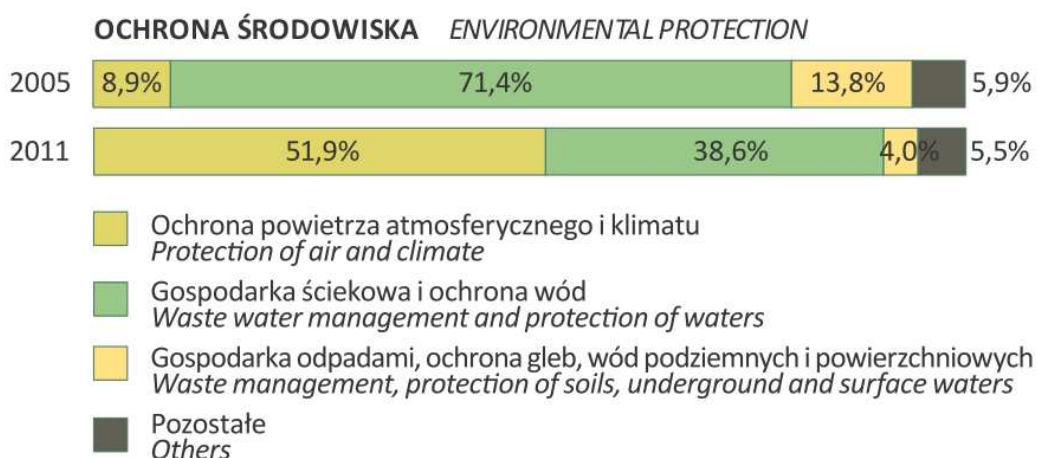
OCHRONA ŚRODOWISKA *ENVIRONMENTAL PROTECTION*

2005 8,9% 71,4% 13,8% 5,9%

2011 51,9% 38,6% 4,0% 5,5%

Ochrona powietrza atmosferycznego i klimatu
*Protection of air and climate*

Gospodarka ściekowa i ochrona wód
*Waste water management and protection of waters*

Gospodarka odpadami, ochrona gleb, wód podziemnych i powierzchniowych
*Waste management, protection of soils, underground and surface waters*

Pozostałe
*Others*